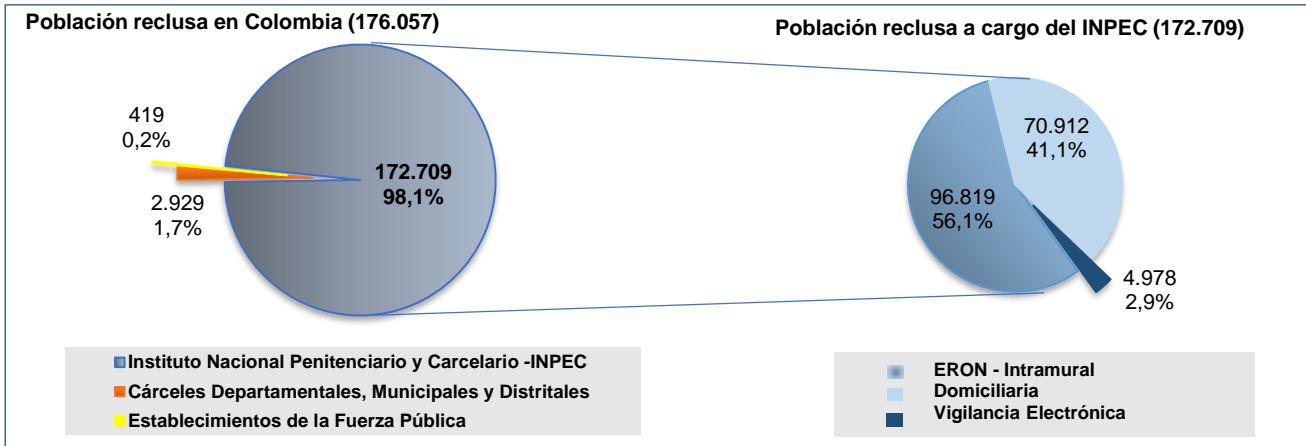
Población reclusa en Colombia (176.057)

419
0,2%

2.929
1,7%

172.709
98,1%

Población reclusa a cargo del INPEC (172.709)

70.912
41,1%

96.819
56,1%

4.978
2,9%

Instituto Nacional Penitenciario y Carcelario -INPEC
Cárceles Departamentales, Municipales y Distritales
Establecimientos de la Fuerza Pública

ERON - Intramural
Domiciliaria
Vigilancia Electrónica